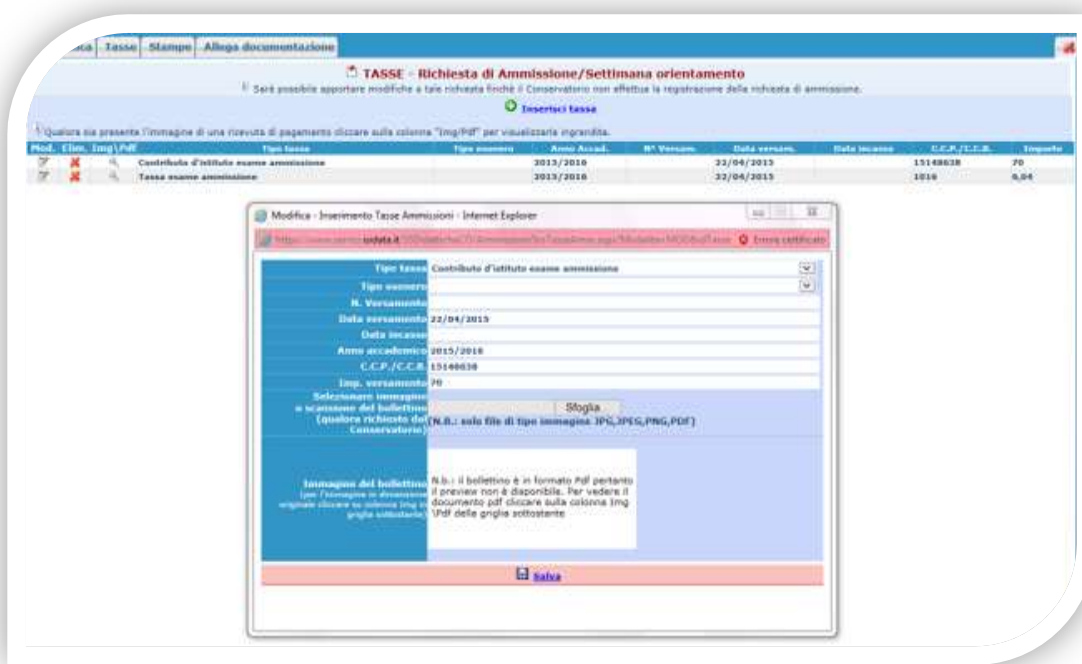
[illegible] Tasse Stampe Allega documentazione

TASSE - Richiesta di Ammissione/Settimana orientamento

Sarà possibile apportare modifiche a tale richiesta finché il Conservatorio non effettua la registrazione della richiesta di ammissione.

Inserisci tassa

Qualora sia presente l'immagine di una ricevuta di pagamento cliccare sulla colonna "Img/Pdf" per visualizzarla ingrandita.

| Mod. | Elim. | Img\Pdf | Tipo tassa | Tipo esonero | Anno Accad. | N° Versam. | Data versam. | Data incasso | C.C.P./C.C.B. | Importo |
|---|---|---|---|---|---|---|---|---|---|---|
| | | | Contributo d'istituto esame ammissione | | 2015/2016 | | 22/04/2015 | | 15148638 | 70 |
| | | | Tassa esame ammissione | | 2015/2016 | | 22/04/2015 | | 1016 | 6,04 |

Modifica - Inserimento Tasse Ammissioni - Internet Explorer

https://www.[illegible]sudata.it/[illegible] Errore certificato

Tipo tassa: Contributo d'istituto esame ammissione
Tipo esonero:
N. Versamento:
Data versamento: 22/04/2015
Data incasso:
Anno accademico: 2015/2016
C.C.P./C.C.B.: 15148638
Imp. versamento: 70
Selezionare immagine o scansione del bollettino (qualora richiesto dal Conservatorio): Sfoglia
(N.B.: solo file di tipo immagine JPG,JPEG,PNG,PDF)

Immagine del bollettino (per l'immagine in dimensione originale cliccare su colonna Img\Pdf della griglia sottostante): N.b.: il bollettino è in formato Pdf pertanto il preview non è disponibile. Per vedere il documento pdf cliccare sulla colonna Img \Pdf della griglia sottostante

Salva